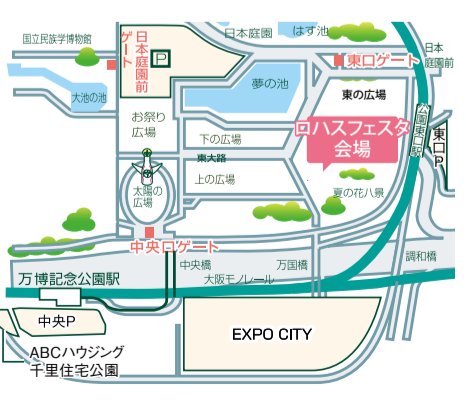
国立民族学博物館

日本庭園前ゲート

P

日本庭園

はす池

東口ゲート

日本庭園前

大池の池

夢の池

東の広場

お祭り広場

公園東口駅

東口P

下の広場

ロハスフェスタ会場

東大路

上の広場

太陽の広場

夏の花八景

中央口ゲート

中央橋

万国橋

調和橋

万博記念公園駅

大阪モノレール

中央P

EXPO CITY

ABCハウジング千里住宅公園